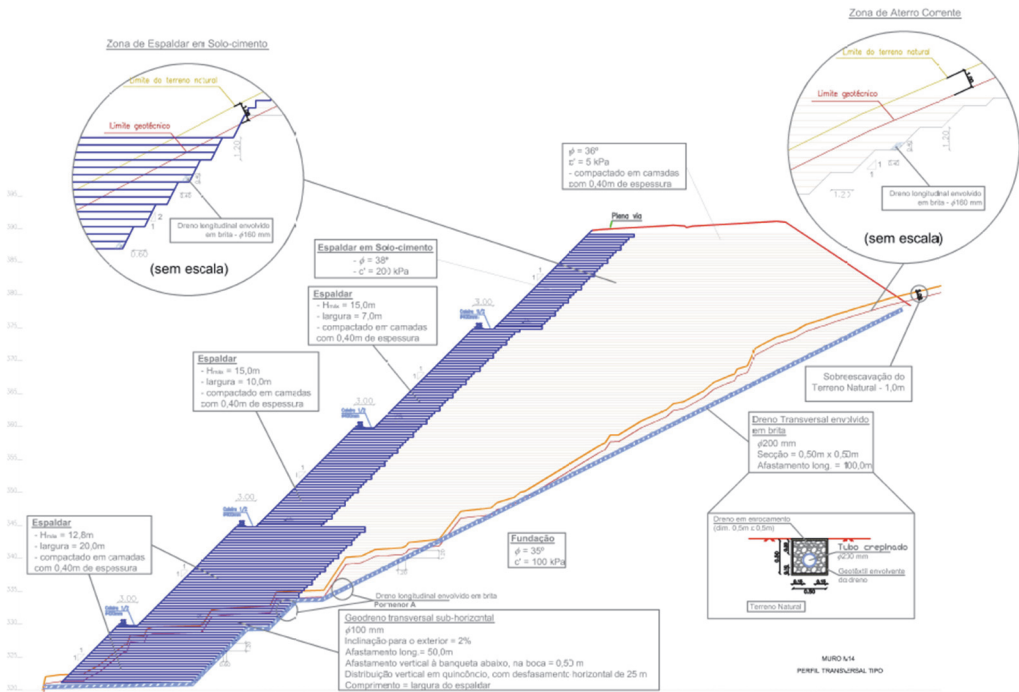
Zona de Espaldar em Solo-cimento

Limite do terreno natural

Limite geotécnico

1:20

2

1

Dreno longitudinal envolvido em brita - $\phi$160 mm

0.60

(sem escala)

Zona de Aterro Corrente

Limite do terreno natural

Limite geotécnico

1

1:20

Dreno longitudinal envolvido em brita - $\phi$160 mm

(sem escala)

$\phi$ = 36º
c' = 5 kPa
- compactado em camadas com 0,40m de espessura

Pleno via

Espaldar em Solo-cimento
- $\phi$ = 38º
- c' = 200 kPa

Espaldar
- $H_{máx}$ = 15,0m
- largura = 7,0m
- compactado em camadas com 0,40m de espessura

3.00

Espaldar
- $H_{máx}$ = 15,0m
- largura = 10,0m
- compactado em camadas com 0,40m de espessura

3.00

3.00

Sobreescavação do Terreno Natural - 1,0m

Dreno Transversal envolvido em brita
$\phi$200 mm
Secção = 0,50m x 0,50m
Afastamento long. = 100,0m

Espaldar
- $H_{máx}$ = 12,8m
- largura = 20,0m
- compactado em camadas com 0,40m de espessura

Fundação
$\phi$ = 35º
c' = 100 kPa

Dreno em enrocamento (dim. 0,5m x 0,5m)

Tubo crepinado $\phi$200 mm

Geotêxtil envolvente do dreno

Terreno Natural

3.00

Dreno longitudinal envolvido em brita

Pormenor A

Geodreno transversal sub-horizontal
$\phi$100 mm
Inclinação para o exterior = 2%
Afastamento long. = 50,0m
Afastamento vertical à banqueta abaixo, na boca = 0,50 m
Distribuição vertical em quincôncio, com desfasamento horizontal de 25 m
Comprimento = largura do espaldar

MURO N.14
PERFIL TRANSVERSAL TIPO